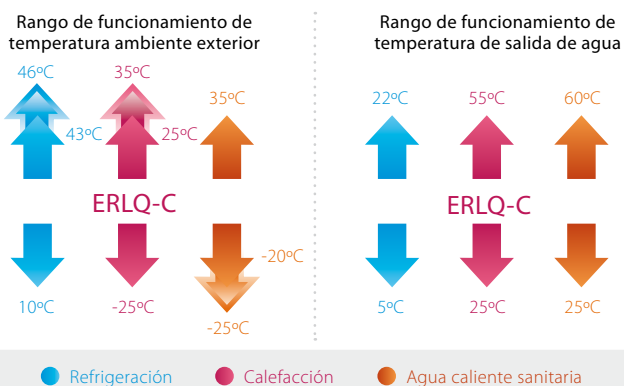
Rango de funcionamiento de temperatura ambiente exterior

46ºC
43ºC
35ºC
25ºC
35ºC
ERLQ-C
-20ºC
10ºC
-25ºC
-25ºC

Rango de funcionamiento de temperatura de salida de agua

22ºC
55ºC
60ºC
ERLQ-C
5ºC
25ºC
25ºC

Refrigeración Calefacción Agua caliente sanitaria